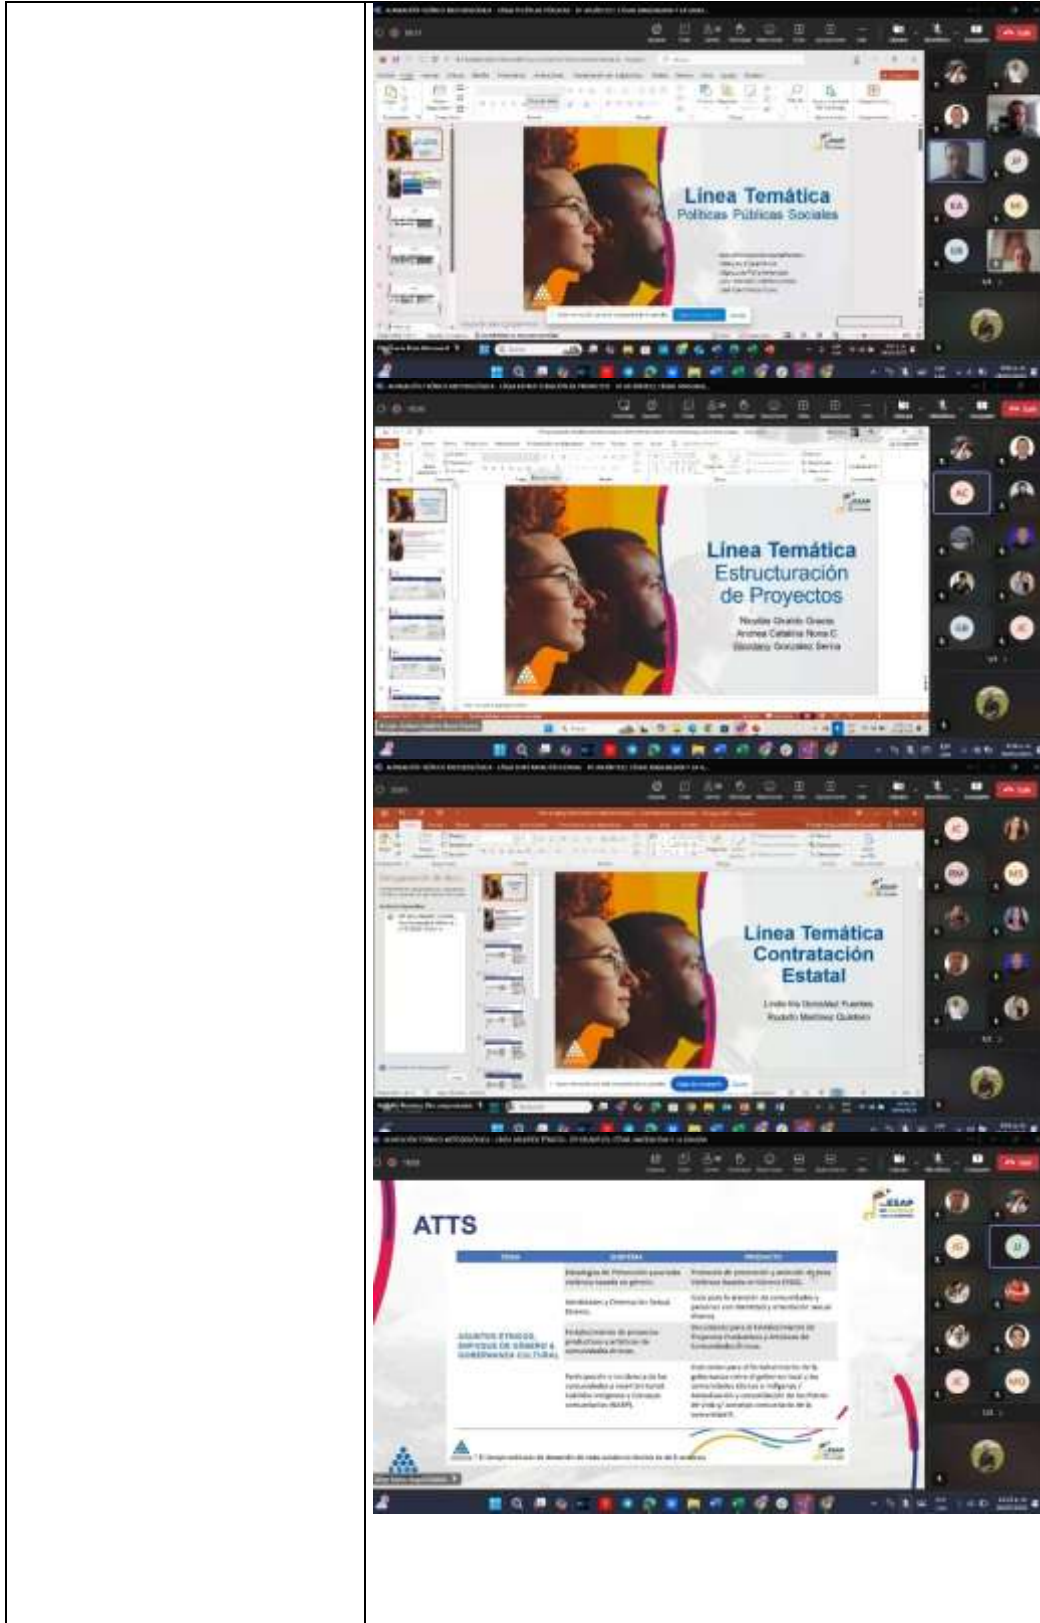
Línea Temática
Políticas Públicas Sociales

Línea Temática
Estructuración
de Proyectos
Nicolás Giraldo Gracia
Andrea Catalina Nova C.
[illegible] González Serna

Línea Temática
Contratación
Estatal
Linda Iris González Fuentes
Rodolfo Martínez Quintero

ATTS

ASUNTOS ÉTNICOS, ENFOQUE DE GÉNERO & GOBERNANZA CULTURAL

JC MS
AC
JF
KA
GB
JD
MO